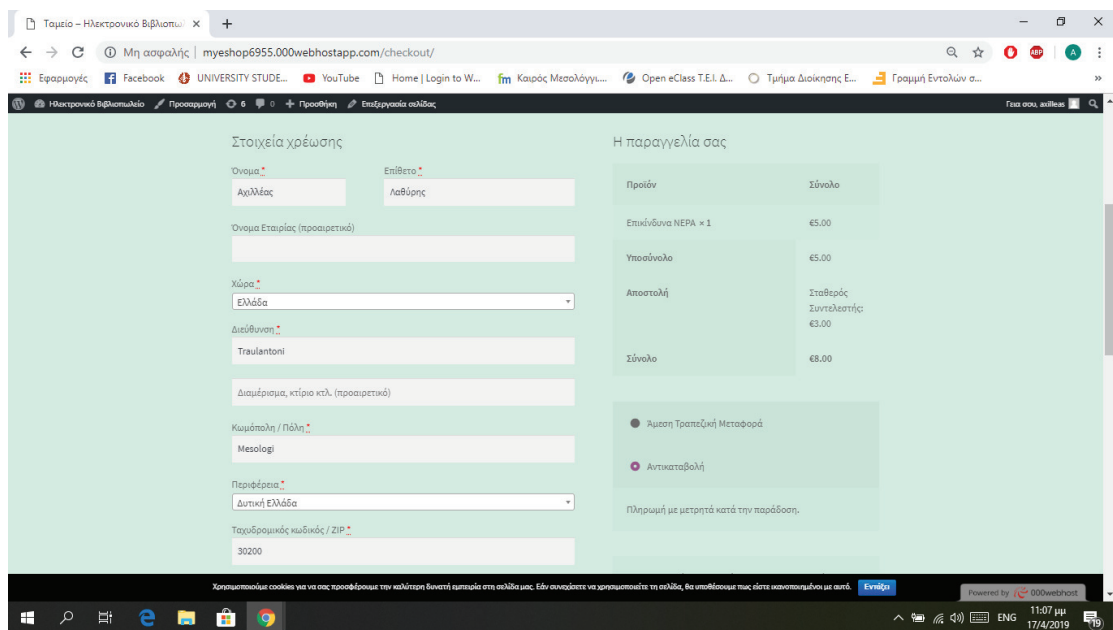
Ταμείο – Ηλεκτρονικό Βιβλιοπω ×

Μη ασφαλής | myeshop6955.000webhostapp.com/checkout/

Εφαρμογές Facebook UNIVERSITY STUDE... YouTube Home | Login to W... Καιρός Μεσολόγγι... Open eClass T.E.I. Δ... Τμήμα Διοίκησης Ε... Γραμμή Εντολών σ...

Ηλεκτρονικό Βιβλιοπωλείο Προσαρμογή 6 0 Προσθήκη Επεξεργασία σελίδας Γεια σου, axilleas

Στοιχεία χρέωσης

Όνομα *
Αχιλλέας

Επίθετο *
Λαθύρης

Όνομα Εταιρίας (προαιρετικό)

Χώρα *
Ελλάδα

Διεύθυνση *
Traulantoni

Διαμέρισμα, κτίριο κτλ. (προαιρετικό)

Κωμόπολη / Πόλη *
Mesologi

Περιφέρεια *
Δυτική Ελλάδα

Ταχυδρομικός κωδικός / ZIP *
30200

Η παραγγελία σας

| Προϊόν | Σύνολο |
|---|---|
| Επικίνδυνα ΝΕΡΑ × 1 | €5.00 |
| Υποσύνολο | €5.00 |
| Αποστολή | Σταθερός Συντελεστής: €3.00 |
| Σύνολο | €8.00 |

Άμεση Τραπεζική Μεταφορά

Αντικαταβολή

Πληρωμή με μετρητά κατά την παράδοση.

Χρησιμοποιούμε cookies για να σας προσφέρουμε την καλύτερη δυνατή εμπειρία στη σελίδα μας. Εάν συνεχίσετε να χρησιμοποιείτε τη σελίδα, θα υποθέσουμε πως είστε ικανοποιημένοι με αυτό. Εντάξει

Powered by 000webhost

ENG 11:07 μμ 17/4/2019 19